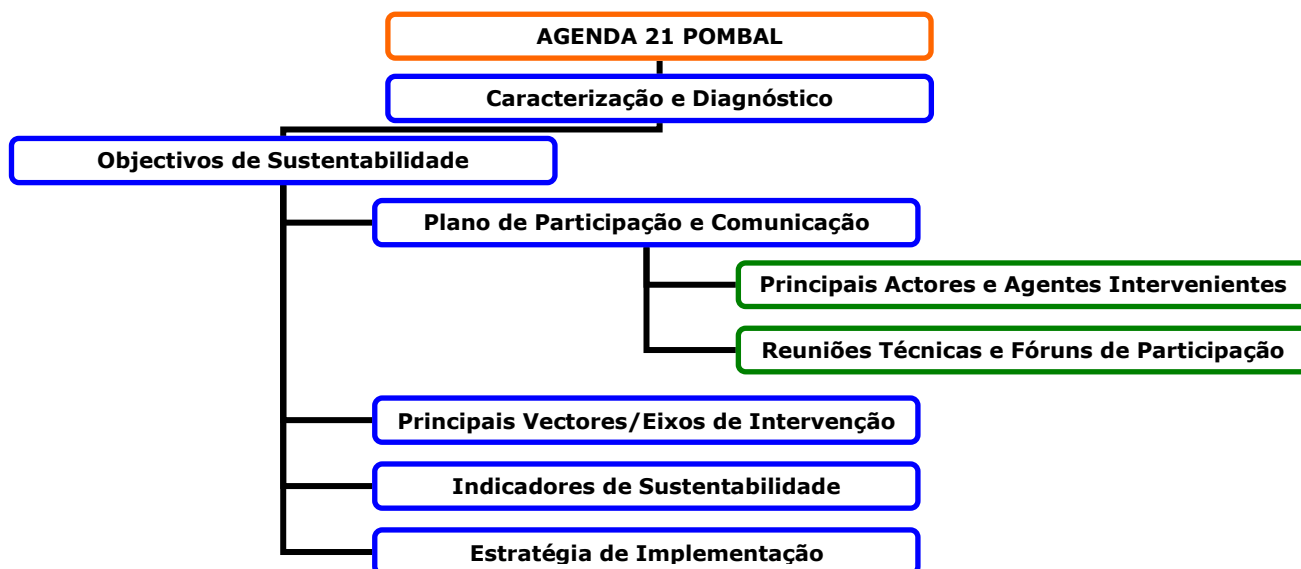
AGENDA 21 POMBAL

Caracterização e Diagnóstico

Objectivos de Sustentabilidade

Plano de Participação e Comunicação

Principais Actores e Agentes Intervenientes

Reuniões Técnicas e Fóruns de Participação

Principais Vectores/Eixos de Intervenção

Indicadores de Sustentabilidade

Estratégia de Implementação